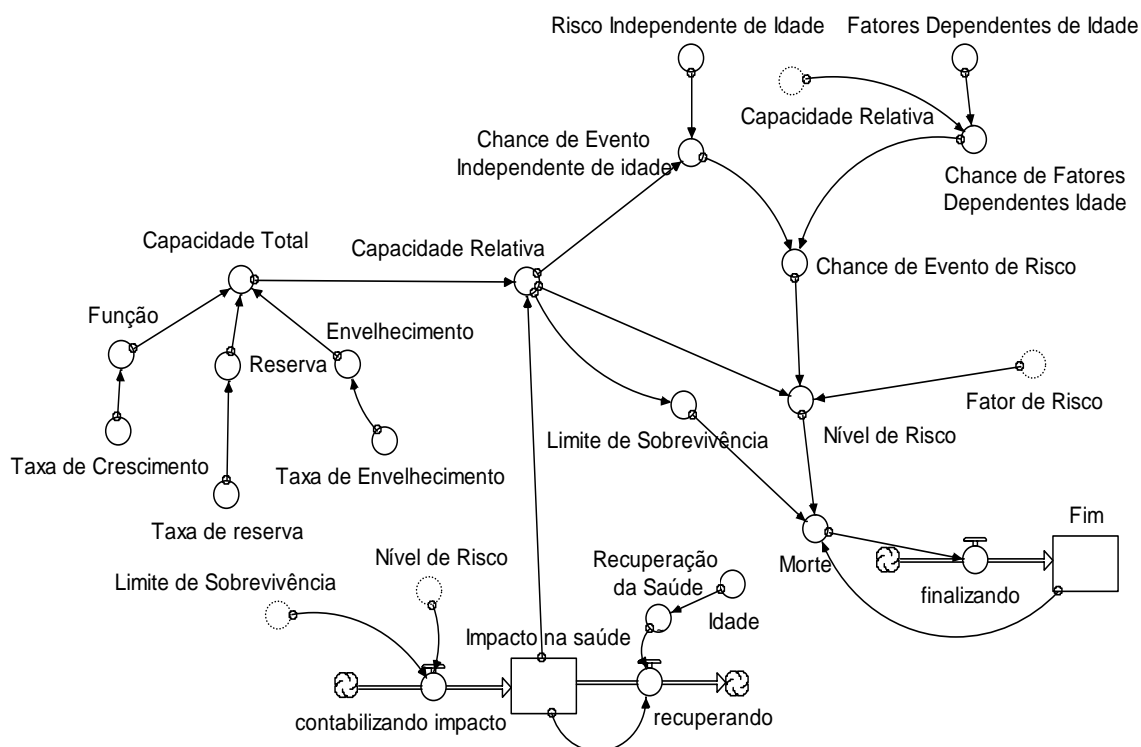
Risco Independente de Idade

Fatores Dependentes de Idade

Capacidade Relativa

Chance de Evento Independente de idade

Chance de Fatores Dependentes Idade

Capacidade Total

Capacidade Relativa

Chance de Evento de Risco

Função

Envelhecimento

Reserva

Fator de Risco

Nível de Risco

Limite de Sobrevivência

Taxa de Crescimento

Taxa de Envelhecimento

Taxa de reserva

Fim

Nível de Risco

Recuperação da Saúde

Morte

Limite de Sobrevivência

finalizando

Idade

Impacto na saúde

contabilizando impacto

recuperando